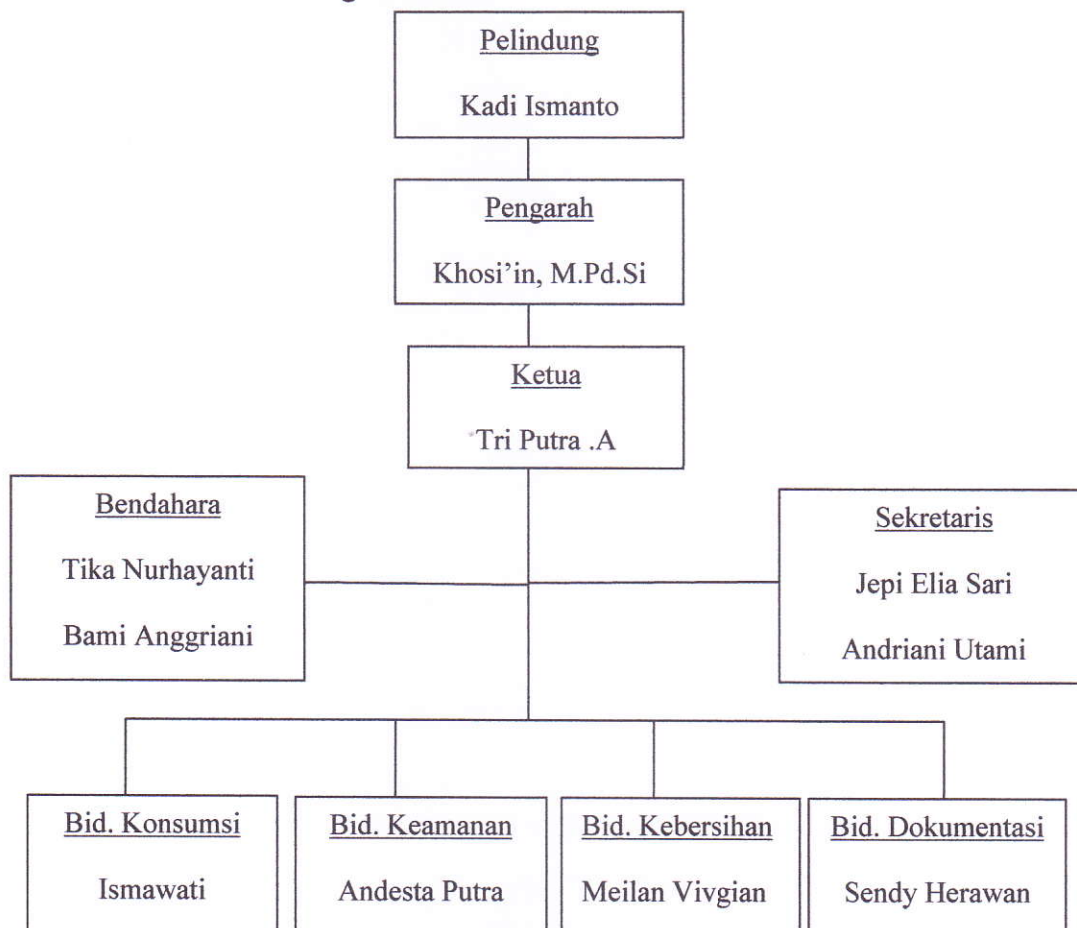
Pelindung
Kadi Ismanto

Pengarah
Khosi'in, M.Pd.Si

Ketua
Tri Putra .A

Bendahara
Tika Nurhayanti
Bami Anggriani

Sekretaris
Jepi Elia Sari
Andriani Utami

Bid. Konsumsi
Ismawati

Bid. Keamanan
Andesta Putra

Bid. Kebersihan
Meilan Vivgian

Bid. Dokumentasi
Sendy Herawan